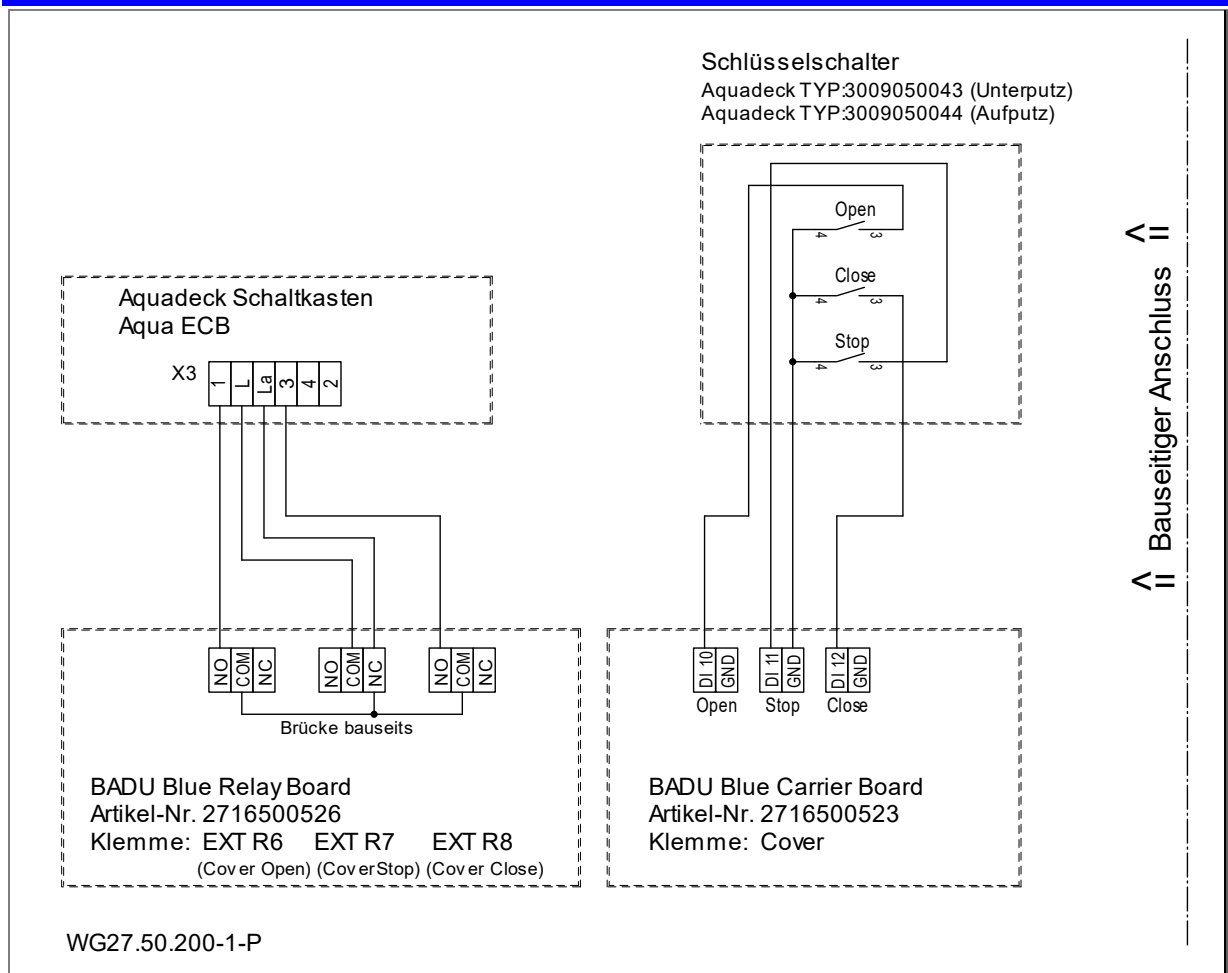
Schlüsselschalter
Aquadeck TYP:3009050043 (Unterputz)
Aquadeck TYP:3009050044 (Aufputz)

Open
4 3
Close
4 3
Stop
4 3

Aquadeck Schaltkasten
Aqua ECB

X3
1 L La 3 4 2

NO COM NC NO COM NC NO COM NC
Brücke bauseits

DI 10 GND DI 11 GND DI 12 GND
Open Stop Close

BADU Blue Relay Board
Artikel-Nr. 2716500526
Klemme: EXT R6 EXT R7 EXT R8
(Cover Open) (CoverStop) (Cover Close)

BADU Blue Carrier Board
Artikel-Nr. 2716500523
Klemme: Cover

<= Bauseitiger Anschluss =>

WG27.50.200-1-P